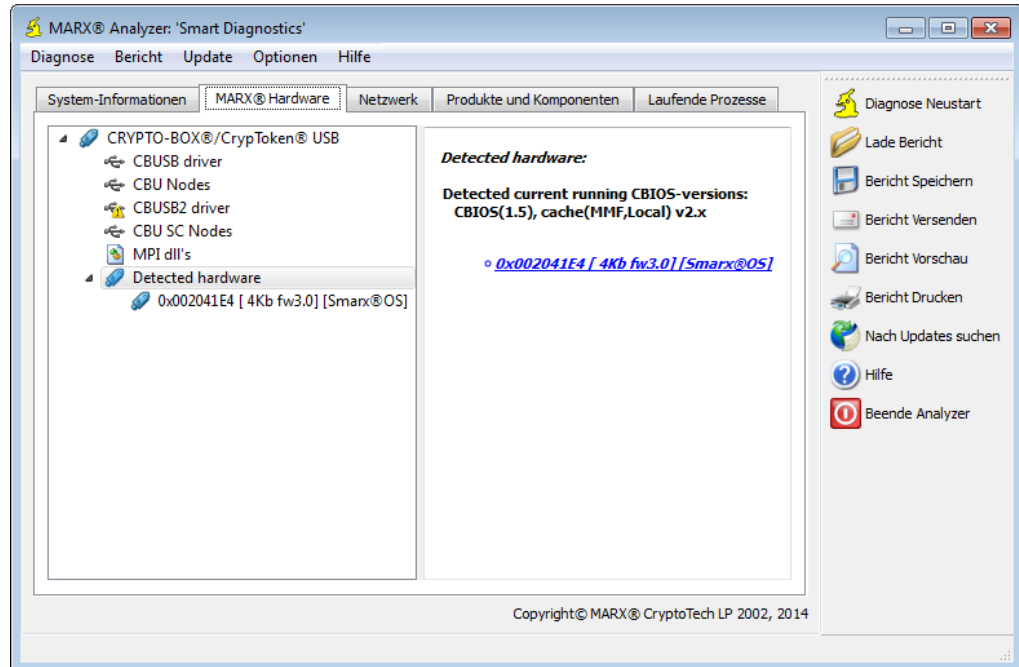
MARX® Analyzer: 'Smart Diagnostics'

Diagnose Bericht Update Optionen Hilfe

System-Informationen MARX® Hardware Netzwerk Produkte und Komponenten Laufende Prozesse

CRYPTO-BOX®/CrypToken® USB
CBUSB driver
CBU Nodes
CBUSB2 driver
CBU SC Nodes
MPI dll's
Detected hardware
0x002041E4 [ 4Kb fw3.0] [Smarx®OS]

Detected hardware:

Detected current running CBIOS-versions:
CBIOS(1.5), cache(MMF,Local) v2.x

0x002041E4 [ 4Kb fw3.0] [Smarx®OS]

Diagnose Neustart
Lade Bericht
Bericht Speichern
Bericht Versenden
Bericht Vorschau
Bericht Drucken
Nach Updates suchen
Hilfe
Beende Analyzer

Copyright© MARX® CryptoTech LP 2002, 2014